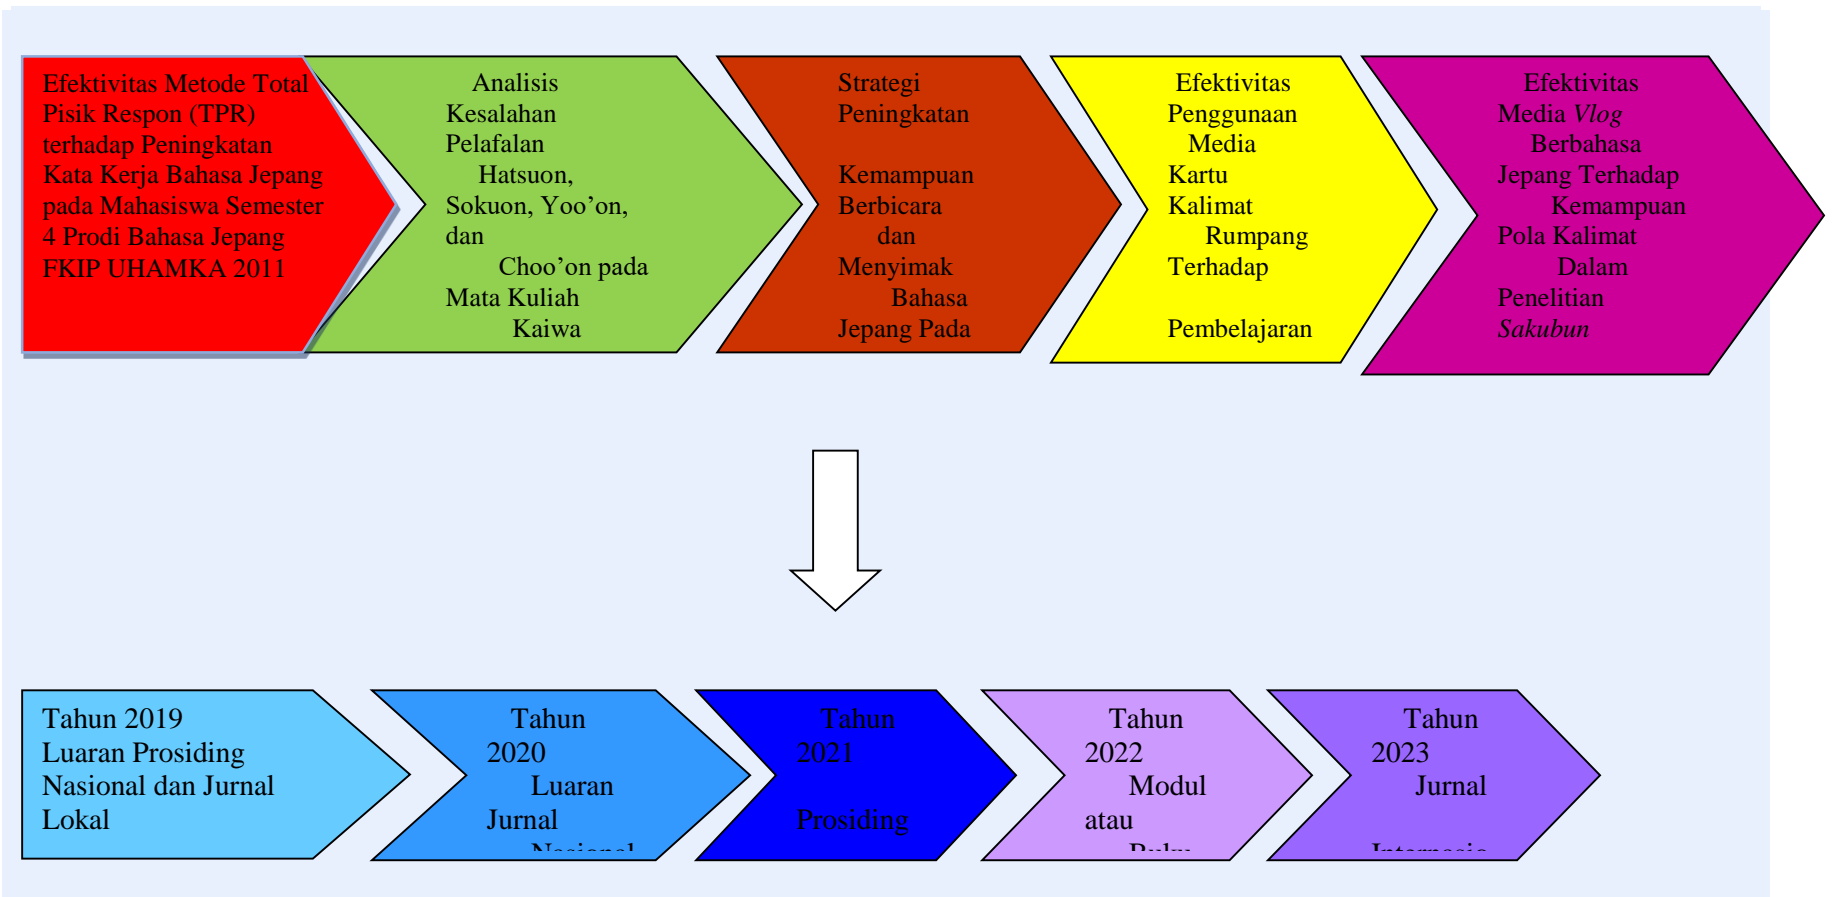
Efektivitas Metode Total Pisik Respon (TPR) terhadap Peningkatan Kata Kerja Bahasa Jepang pada Mahasiswa Semester 4 Prodi Bahasa Jepang FKIP UHAMKA 2011

Analisis Kesalahan Pelafalan Hatsuon, Sokuon, Yoo'on, dan Choo'on pada Mata Kuliah Kaiwa

Strategi Peningkatan Kemampuan Berbicara dan Menyimak Bahasa Jepang Pada

Efektivitas Penggunaan Media Kartu Kalimat Rumpang Terhadap Pembelajaran

Efektivitas Media *Vlog* Berbahasa Jepang Terhadap Kemampuan Pola Kalimat Dalam Penelitian *Sakubun*

Tahun 2019 Luaran Prosiding Nasional dan Jurnal Lokal

Tahun 2020 Luaran Jurnal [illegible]

Tahun 2021 Prosiding

Tahun 2022 Modul atau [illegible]

Tahun 2023 Jurnal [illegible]